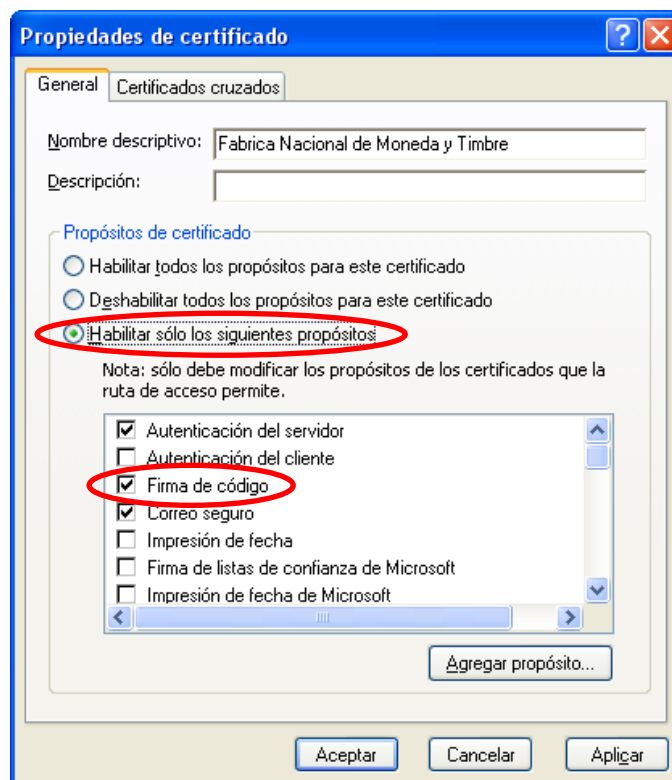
Propiedades de certificado

General | Certificados cruzados

Nombre descriptivo: Fabrica Nacional de Moneda y Timbre

Descripción:

Propósitos de certificado

Habilitar todos los propósitos para este certificado

Deshabilitar todos los propósitos para este certificado

Habilitar sólo los siguientes propósitos

Nota: sólo debe modificar los propósitos de los certificados que la ruta de acceso permite.

Autenticación del servidor
Autenticación del cliente
Firma de código
Correo seguro
Impresión de fecha
Firma de listas de confianza de Microsoft
Impresión de fecha de Microsoft

Agregar propósito...

Aceptar | Cancelar | Aplicar